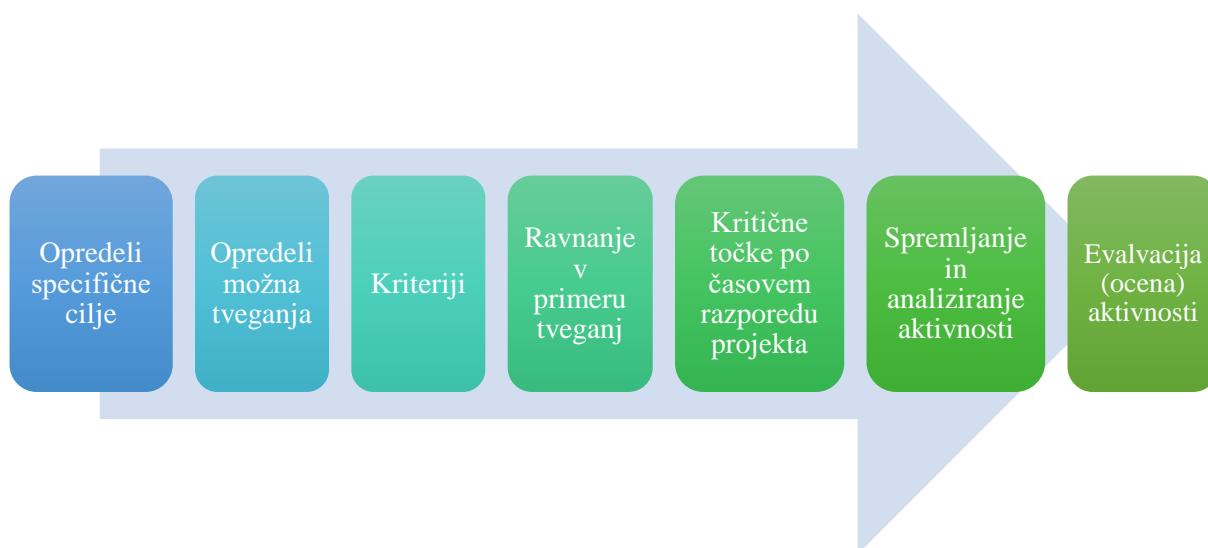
Opredeli specifične cilje

Opredeli možna tveganja

Kriteriji

Ravnanje v primeru tveganj

Kritične točke po časovem razporedu projekta

Spremljanje in analiziranje aktivnosti

Evalvacija (ocena) aktivnosti